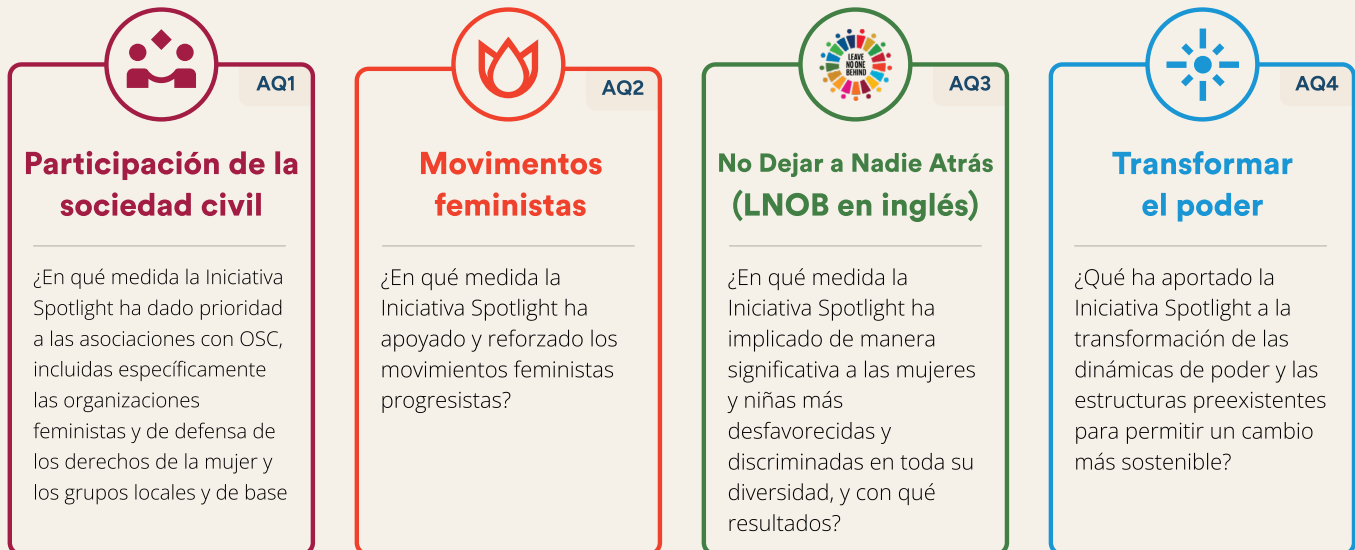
AQ1

Participación de la sociedad civil

¿En qué medida la Iniciativa Spotlight ha dado prioridad a las asociaciones con OSC, incluidas específicamente las organizaciones feministas y de defensa de los derechos de la mujer y los grupos locales y de base

AQ2

Movimentos feministas

¿En qué medida la Iniciativa Spotlight ha apoyado y reforzado los movimientos feministas progresistas?

LEAVE NO ONE BEHIND

AQ3

No Dejar a Nadie Atrás (LNOB en inglés)

¿En qué medida la Iniciativa Spotlight ha implicado de manera significativa a las mujeres y niñas más desfavorecidas y discriminadas en toda su diversidad, y con qué resultados?

AQ4

Transformar el poder

¿Qué ha aportado la Iniciativa Spotlight a la transformación de las dinámicas de poder y las estructuras preexistentes para permitir un cambio más sostenible?